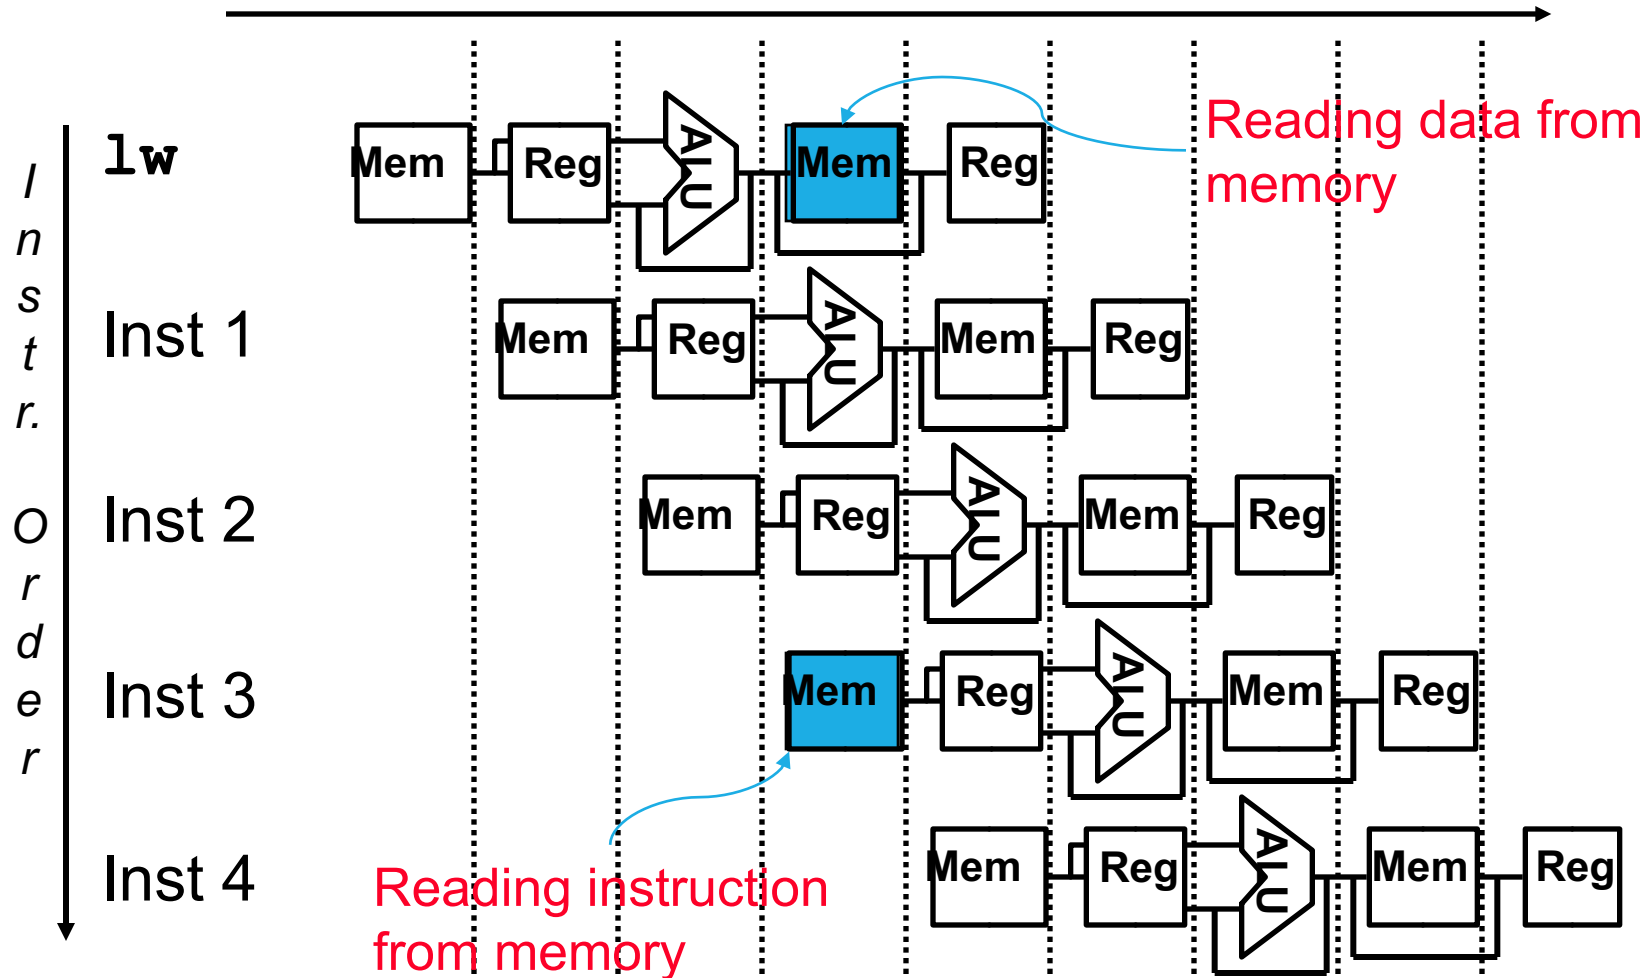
I n s t r. O r d e r

lw
Mem Reg ALU Mem Reg

Reading data from memory

Inst 1
Mem Reg ALU Mem Reg

Inst 2
Mem Reg ALU Mem Reg

Inst 3
Mem Reg ALU Mem Reg

Inst 4
Mem Reg ALU Mem Reg

Reading instruction from memory